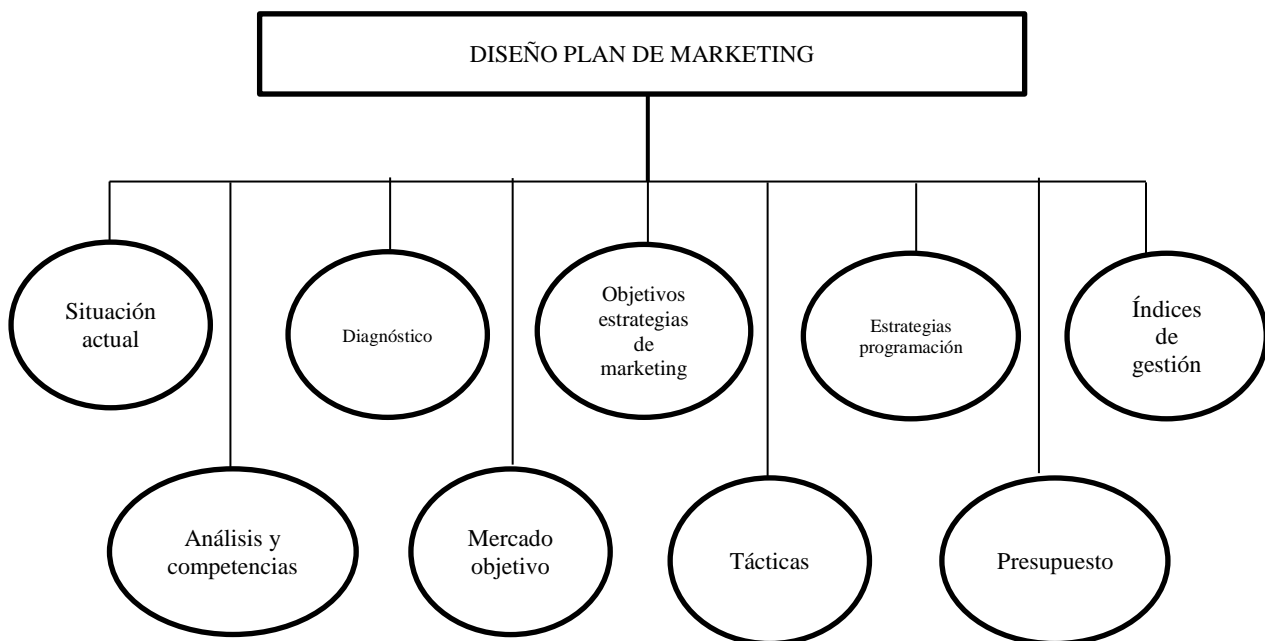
DISEÑO PLAN DE MARKETING

Situación actual

Análisis y competencias

Diagnóstico

Mercado objetivo

Objetivos estrategias de marketing

Tácticas

Estrategias programación

Presupuesto

Índices de gestión